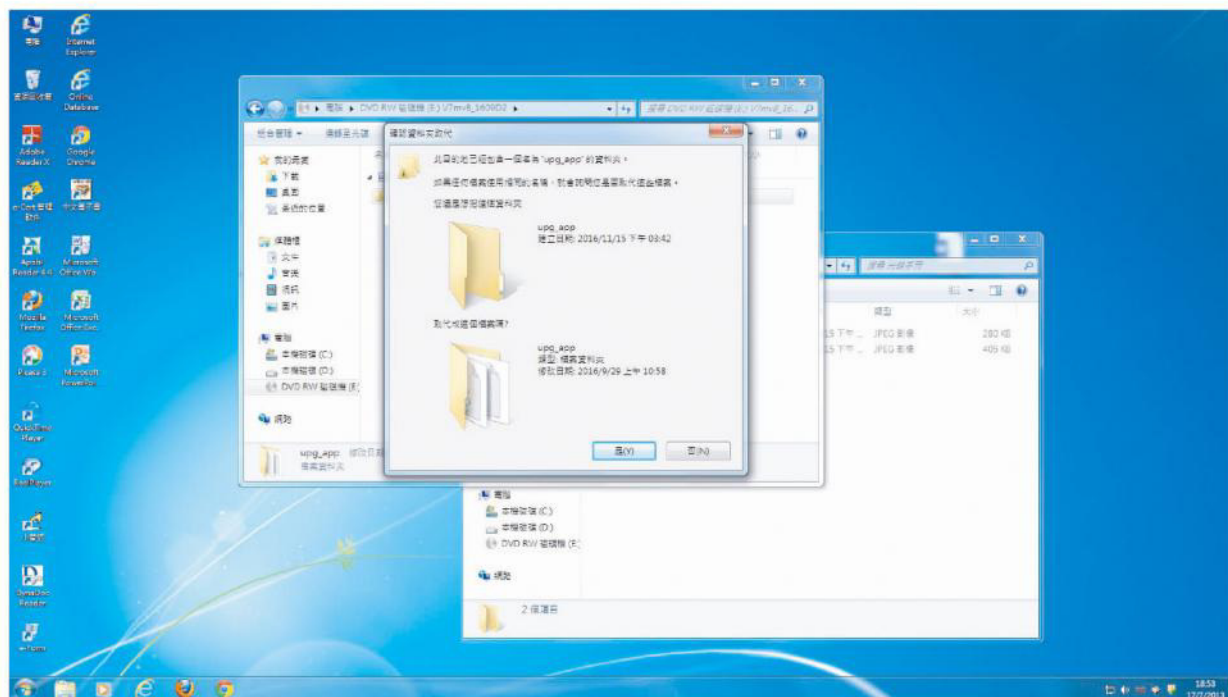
電腦
Internet Explorer
資源回收筒
Online Database
Adobe Reader X
Google Chrome
e-Cook 易煮 軟件
中文電子書
Apabi Reader 4.0
Microsoft Office Wo...
Mozilla Firefox
Microsoft Office Exc...
Picasa 3
Microsoft PowerPoi...
QuickTime Player
BitsPlayer
小畫家
Dynadoc Reader
e-Home

電腦 ▸ DVD RW 磁碟機 (F:) V7mv8_160902 ▸
搜尋 DVD RW 磁碟機 (F:) V7mv8_16...
組合管理 ▾
燒錄至光碟
我的最愛
下載
桌面
最近的位置
媒體櫃
文件
音樂
視訊
圖片
電腦
本機磁碟 (C:)
本機磁碟 (D:)
DVD RW 磁碟機 (F:)
網路
upg_app
檔案資料夾

確認資料夾取代
此目的地已經包含一個名為 "upg_app" 的資料夾。
如果任何檔案使用相同的名稱，就會詢問您是否取代這些檔案。
您還是想合併這個資料夾
upg_app
建立日期: 2016/11/15 下午 03:42
取代成這個檔案嗎?
upg_app
類型: 檔案資料夾
修改日期: 2016/9/29 上午 10:58
是(Y)
否(N)

搜尋 光碟表示
類型
大小
JPEG 影像
280 KB
JPEG 影像
405 KB
電腦
本機磁碟 (C:)
本機磁碟 (D:)
DVD RW 磁碟機 (F:)
網路
2 個項目

18:53
17/7/2016